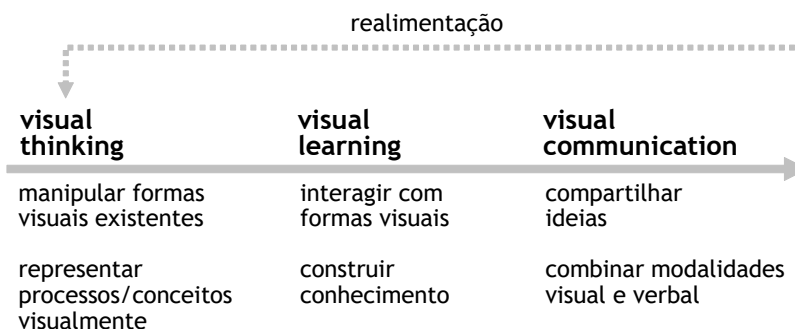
realimentação

visual thinking

manipular formas visuais existentes

representar processos/conceitos visualmente

visual learning

interagir com formas visuais

construir conhecimento

visual communication

compartilhar ideias

combinar modalidades visual e verbal